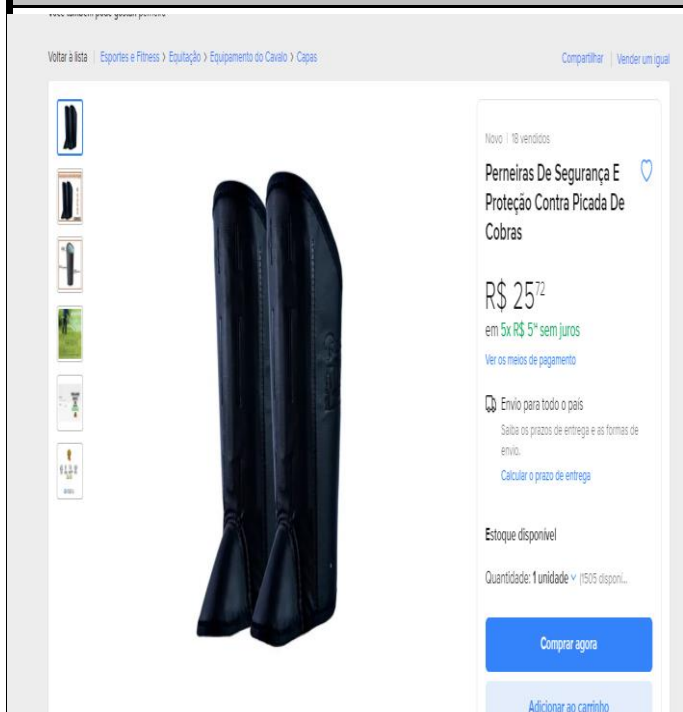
Voltar à lista | Esportes e Fitness > Equitação > Equipamento do Cavalo > Capas

Compartilhar | Vender um igual

Novo | 18 vendidos

Perneiras De Segurança E Proteção Contra Picada De Cobras

R$ 25$^{72}$

em 5x R$ 5$^{14}$ sem juros

Ver os meios de pagamento

Envio para todo o país

Saiba os prazos de entrega e as formas de envio.

Calcular o prazo de entrega

Estoque disponível

Quantidade: 1 unidade (1505 disponí...

Comprar agora

Adicionar ao carrinho